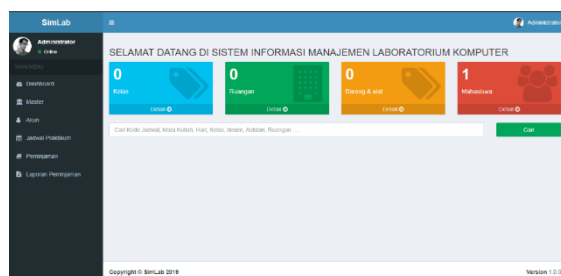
SimLab
≡
Administrator
Administrator
● Online
MAIN MENU
Dashboard
Master
Akun
Jadwal Praktikum
Peminjaman
Laporan Peminjaman

SELAMAT DATANG DI SISTEM INFORMASI MANAJEMEN LABORATORIUM KOMPUTER

0
Kelas
Detail

0
Ruangan
Detail

0
Barang & alat
Detail

1
Mahasiswa
Detail

Cari Kode Jadwal, Mata Kuliah, Hari, Kelas, dosen, Asisten, Ruangan ...
Cari

Copyright © SimLab 2019
Version 1.0.0